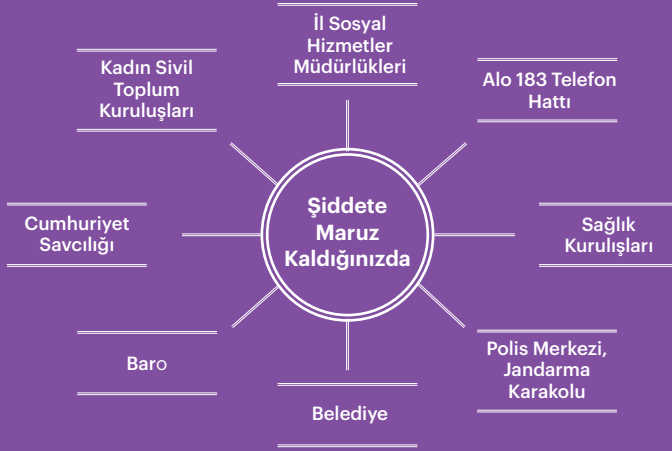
Şiddete Maruz Kaldığınızda

İl Sosyal Hizmetler Müdürlükleri

Alo 183 Telefon Hattı

Sağlık Kuruluşları

Polis Merkezi, Jandarma Karakolu

Belediye

Baro

Cumhuriyet Savcılığı

Kadın Sivil Toplum Kuruluşları